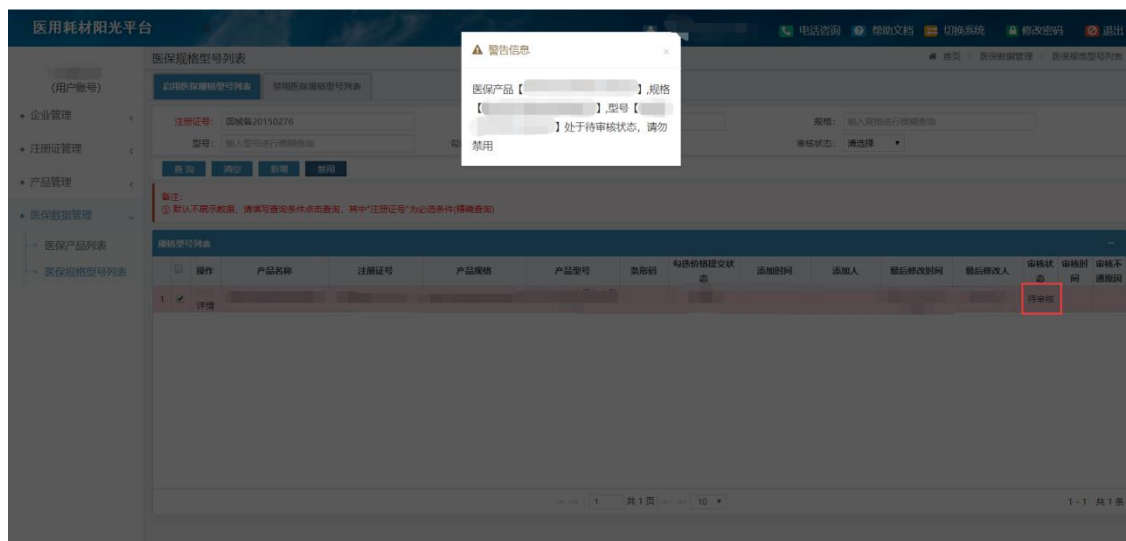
医用耗材阳光平台

电话咨询 帮助文档 切换系统 修改密码 退出

(用户账号)

企业管理
注册证管理
产品管理
医保数据管理
医保产品列表
医保规格型号列表

医保规格型号列表

首页 > 医保数据管理 > 医保规格型号列表

启用医保规格型号列表 禁用医保规格型号列表

注册证号: 国械备20150276
型号: 输入型号进行模糊查询
规格: 输入规格进行模糊查询
审核状态: 请选择

查询 清空 新增 禁用

备注:
① 默认不展示数据，请填写查询条件点击查询，其中"注册证号"为必选条件(精确查询)

规格型号列表

| | 操作 | 产品名称 | 注册证号 | 产品规格 | 产品型号 | 条形码 | 勾选价格提交状态 | 添加时间 | 添加人 | 最后修改时间 | 最后修改人 | 审核状态 | 审核时间 | 审核不通过原因 |
|---|---|---|---|---|---|---|---|---|---|---|---|---|---|---|
| 1 | 详情 | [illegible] | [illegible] | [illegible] | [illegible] | | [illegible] | | | | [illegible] | 待审核 | | |

1 共1页 10

1 - 1 共1条

警告信息

医保产品【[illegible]】,规格【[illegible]】,型号【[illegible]】处于待审核状态，请勿禁用